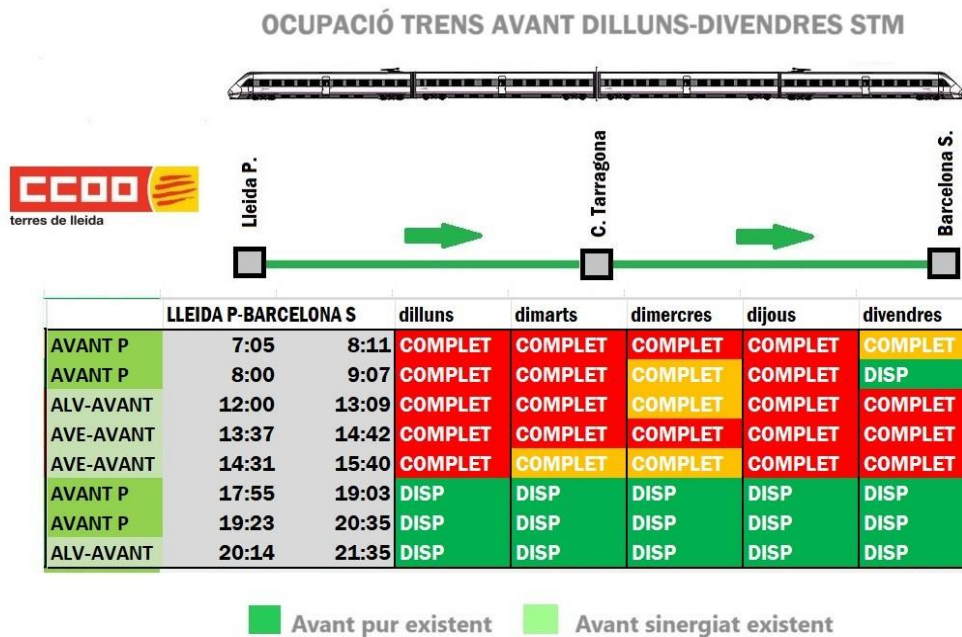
OCUPACIÓ TRENS AVANT DILLUNS-DIVENDRES STM

CCOO terres de lleida

Lleida P.

C. Tarragona

Barcelona S.

| | LLEIDA P-BARCELONA S | | dilluns | dimarts | dimercres | dijous | divendres |
|---|---|---|---|---|---|---|---|
| AVANT P | 7:05 | 8:11 | COMPLET | COMPLET | COMPLET | COMPLET | COMPLET |
| AVANT P | 8:00 | 9:07 | COMPLET | COMPLET | COMPLET | COMPLET | DISP |
| ALV-AVANT | 12:00 | 13:09 | COMPLET | COMPLET | COMPLET | COMPLET | COMPLET |
| AVE-AVANT | 13:37 | 14:42 | COMPLET | COMPLET | COMPLET | COMPLET | COMPLET |
| AVE-AVANT | 14:31 | 15:40 | COMPLET | COMPLET | COMPLET | COMPLET | COMPLET |
| AVANT P | 17:55 | 19:03 | DISP | DISP | DISP | DISP | DISP |
| AVANT P | 19:23 | 20:35 | DISP | DISP | DISP | DISP | DISP |
| ALV-AVANT | 20:14 | 21:35 | DISP | DISP | DISP | DISP | DISP |

Avant pur existent Avant sinergiat existent